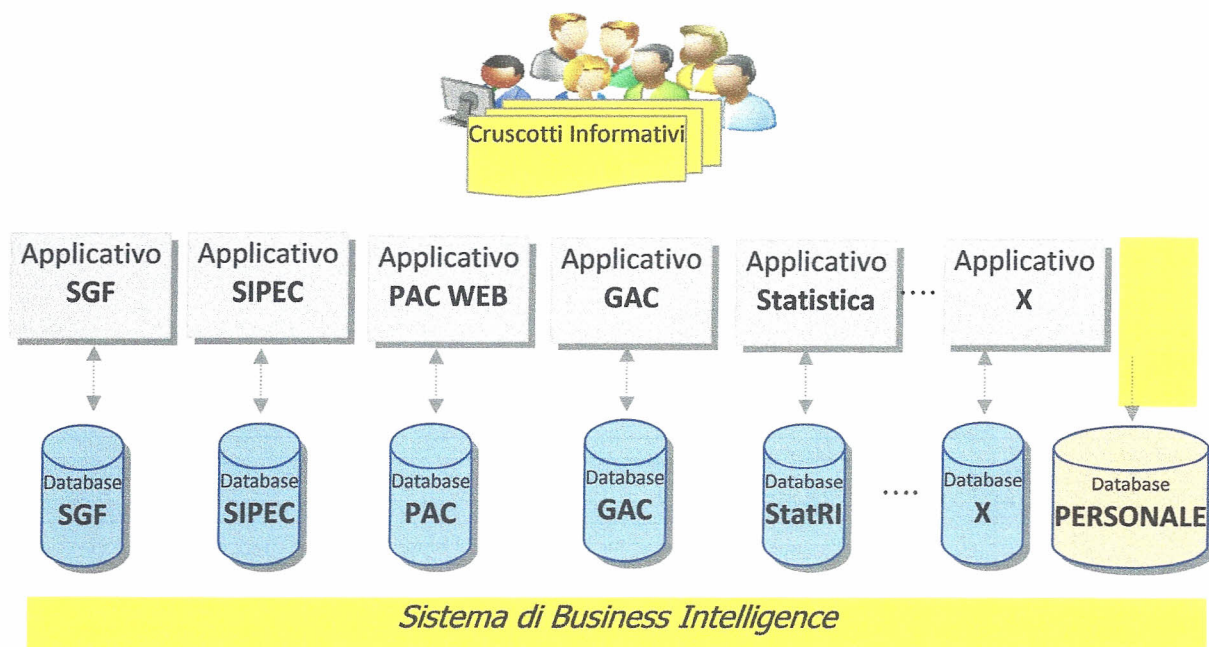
Cruscotti Informativi

Applicativo SGF

Applicativo SIPEC

Applicativo PAC WEB

Applicativo GAC

Applicativo Statistica

....

Applicativo X

Database SGF

Database SIPEC

Database PAC

Database GAC

Database StatRI

....

Database X

Database PERSONALE

Sistema di Business Intelligence